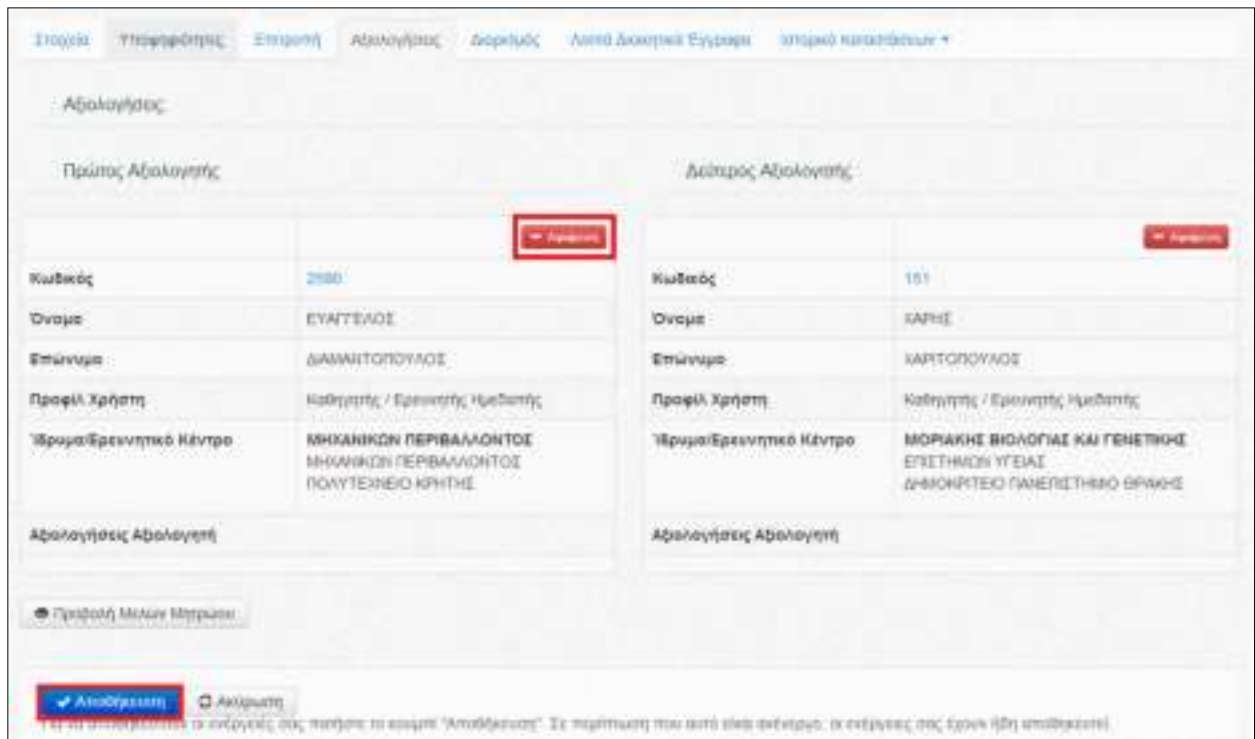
Στοιχεία Υποψηφιότητες Επιτροπή Αξιολογήσεις Διορισμός Λοιπά Διοικητικά Έγγραφα Ιστορικό καταστάσεων ▾

Αξιολογήσεις

Πρώτος Αξιολογητής

Δεύτερος Αξιολογητής

| | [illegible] |
|---|---|
| Κωδικός | 2980 |
| Όνομα | ΕΥΑΓΓΕΛΟΣ |
| Επώνυμο | ΔΙΑΜΑΝΤΟΠΟΥΛΟΣ |
| Προφίλ Χρήστη | Καθηγητής / Ερευνητής Ημεδαπής |
| Ίδρυμα/Ερευνητικό Κέντρο | ΜΗΧΑΝΙΚΩΝ ΠΕΡΙΒΑΛΛΟΝΤΟΣ ΜΗΧΑΝΙΚΩΝ ΠΕΡΙΒΑΛΛΟΝΤΟΣ ΠΟΛΥΤΕΧΝΕΙΟ ΚΡΗΤΗΣ |
| Αξιολογήσεις Αξιολογητή | |

| | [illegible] |
|---|---|
| Κωδικός | 151 |
| Όνομα | ΧΑΡΗΣ |
| Επώνυμο | ΧΑΡΙΤΟΠΟΥΛΟΣ |
| Προφίλ Χρήστη | Καθηγητής / Ερευνητής Ημεδαπής |
| Ίδρυμα/Ερευνητικό Κέντρο | ΜΟΡΙΑΚΗΣ ΒΙΟΛΟΓΙΑΣ ΚΑΙ ΓΕΝΕΤΙΚΗΣ ΕΠΙΣΤΗΜΩΝ ΥΓΕΙΑΣ ΔΗΜΟΚΡΙΤΕΙΟ ΠΑΝΕΠΙΣΤΗΜΙΟ ΘΡΑΚΗΣ |
| Αξιολογήσεις Αξιολογητή | |

Προβολή Μελών Μητρώου

Αποθήκευση Ακύρωση

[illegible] τις ενέργειές σας πατήστε το κουμπί "Αποθήκευση". Σε περίπτωση που αυτό είναι ανενεργό, οι ενέργειες σας έχουν ήδη αποθηκευτεί.